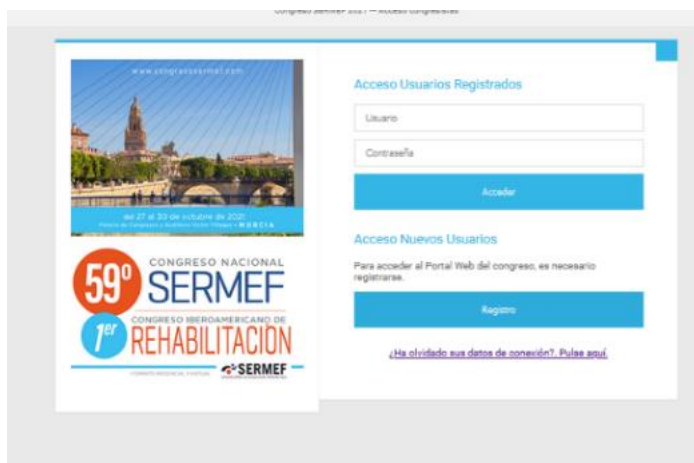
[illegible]

www.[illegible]

del 27 al 30 de octubre de 2021
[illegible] MURCIA

59º CONGRESO NACIONAL SERMEF

1er CONGRESO IBEROAMERICANO DE REHABILITACIÓN

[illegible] SERMEF

Acceso Usuarios Registrados

Usuario

Contraseña

Acceder

Acceso Nuevos Usuarios

Para acceder al Portal Web del congreso, es necesario registrarse.

Registro

¿Ha olvidado sus datos de conexión?. Pulse aquí.